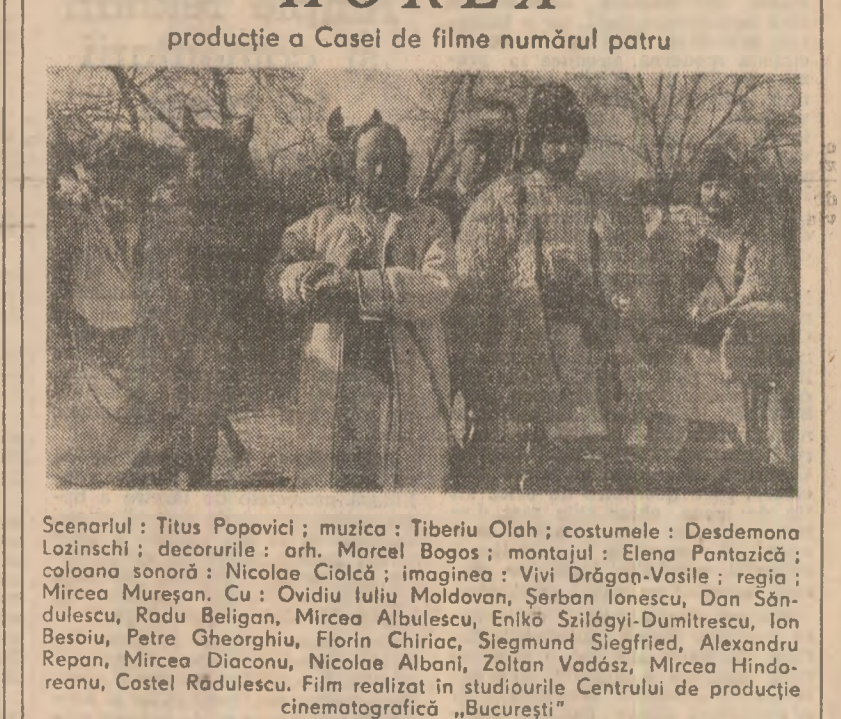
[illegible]

producție a Casei de filme numărul patru

Scenariul : Titus Popovici ; muzica : Tiberiu Olah ; costumele : Desdemona Lozinschi ; decorurile : arh. Marcel Bogos ; montajul : Elena Pantazică ; coloana sonoră : Nicolae Ciolcă ; imaginea : Vivi Drăgan-Vasile ; regia : Mircea Mureşan. Cu : Ovidiu Iuliu Moldovan, Şerban Ionescu, Dan Săndulescu, Radu Beligan, Mircea Albulescu, Enikő Szilágyi-Dumitrescu, Ion Besoiu, Petre Gheorghiu, Florin Chiriac, Siegmund Siegfried, Alexandru Repan, Mircea Diaconu, Nicolae Albani, Zoltan Vadász, Mircea Hindoreanu, Costel Rădulescu. Film realizat în studiourile Centrului de producție cinematografică „București"